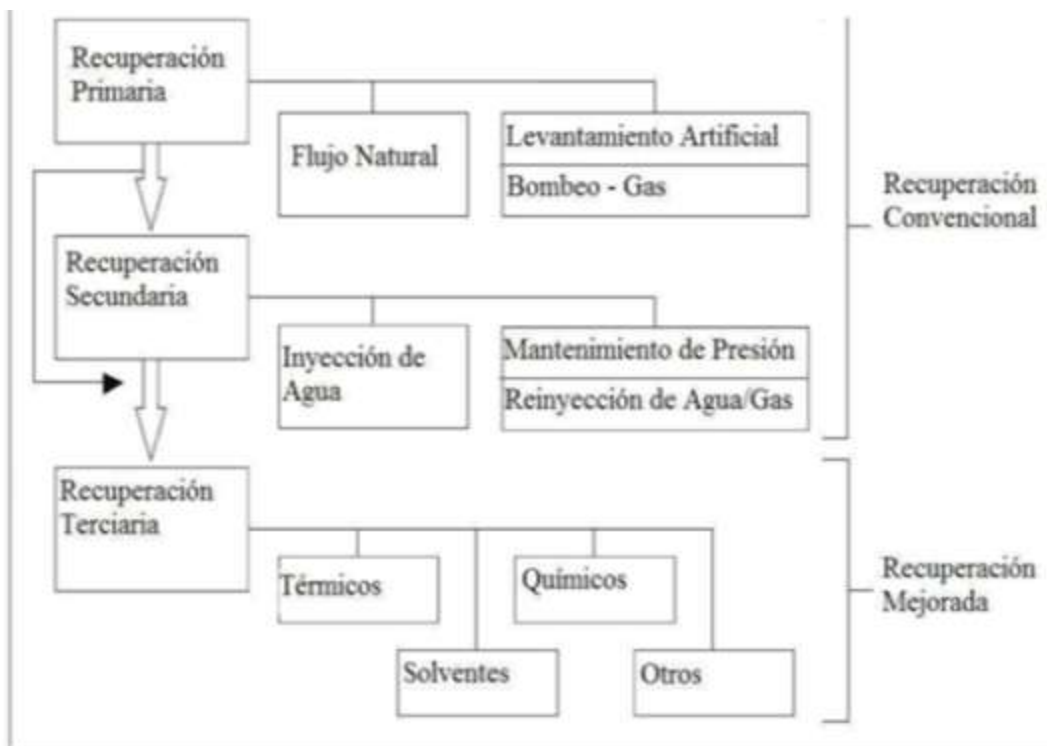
Recuperación Primaria

Flujo Natural

Levantamiento Artificial

Bombeo - Gas

Recuperación Secundaria

Inyección de Agua

Mantenimiento de Presión

Reinyección de Agua/Gas

Recuperación Convencional

Recuperación Terciaria

Térmicos

Químicos

Solventes

Otros

Recuperación Mejorada